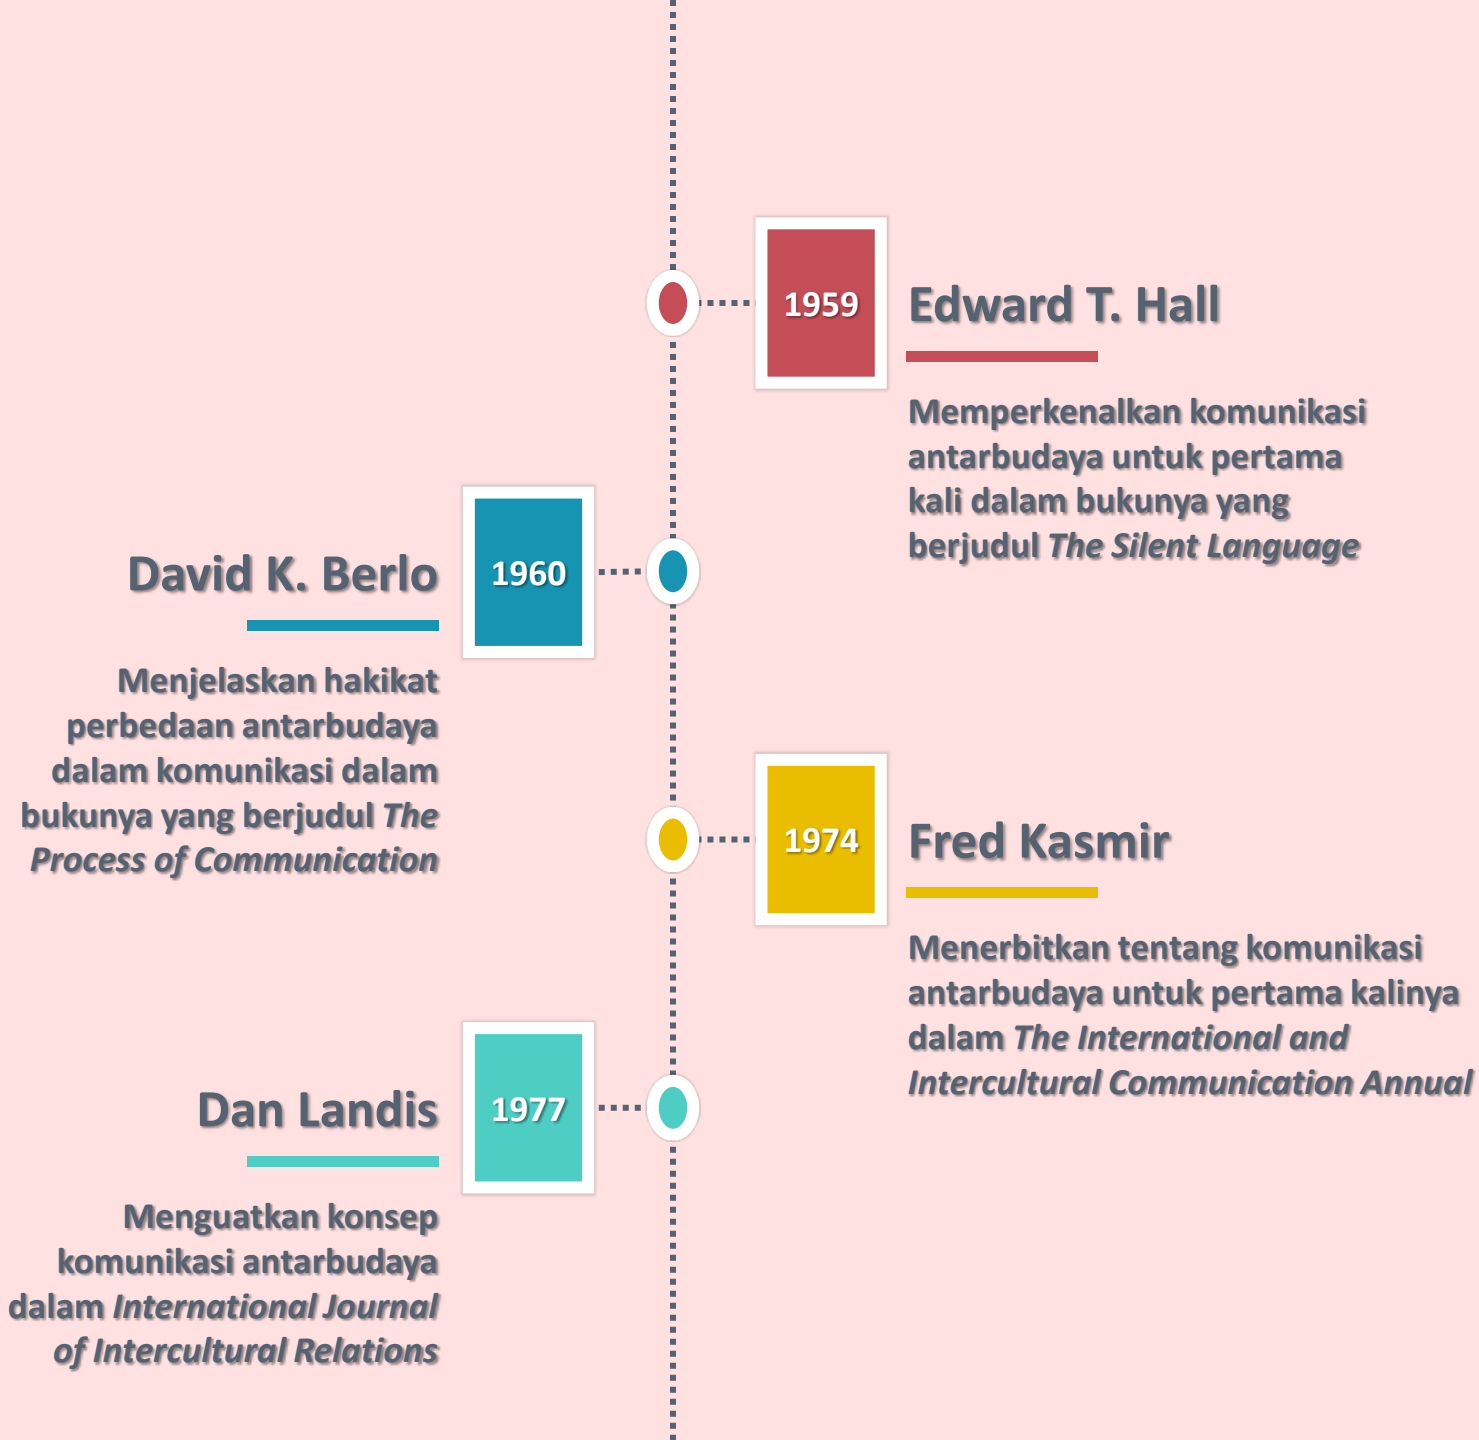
1959

Edward T. Hall

Memperkenalkan komunikasi antarbudaya untuk pertama kali dalam bukunya yang berjudul *The Silent Language*

David K. Berlo

1960

Menjelaskan hakikat perbedaan antarbudaya dalam komunikasi dalam bukunya yang berjudul *The Process of Communication*

1974

Fred Kasmir

Menerbitkan tentang komunikasi antarbudaya untuk pertama kalinya dalam *The International and Intercultural Communication Annual*

Dan Landis

1977

Menguatkan konsep komunikasi antarbudaya dalam *International Journal of Intercultural Relations*